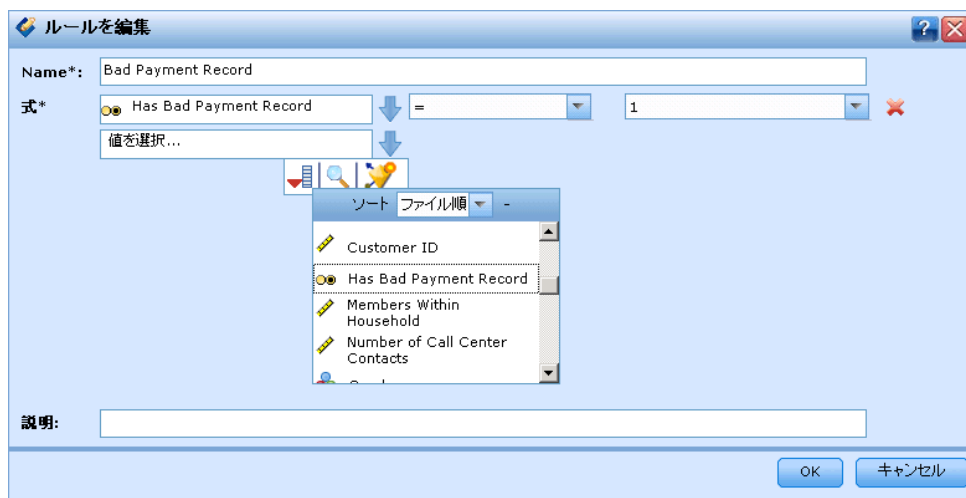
ルールを編集

Name*: Bad Payment Record

式* Has Bad Payment Record = 1

値を選択...

ソート ファイル順 -

Customer ID

Has Bad Payment Record

Members Within Household

Number of Call Center Contacts

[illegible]

説明:

OK キャンセル